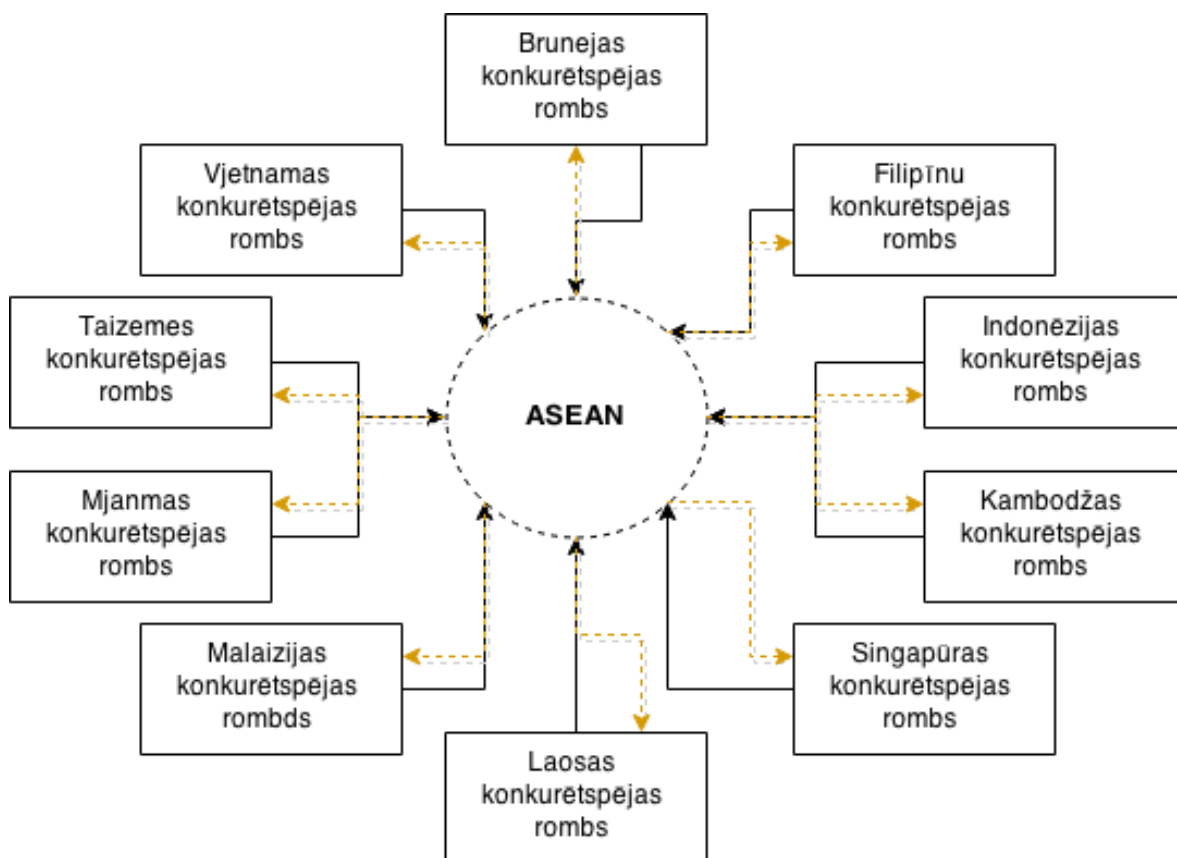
Brunejas konkurētspējas rombs

Vjetnamas konkurētspējas rombs

Filipīnu konkurētspējas rombs

Taizemes konkurētspējas rombs

ASEAN

Indonēzijas konkurētspējas rombs

Mjanmas konkurētspējas rombs

Kambodžas konkurētspējas rombs

Malaizijas konkurētspējas rombds

Singapūras konkurētspējas rombs

Laosas konkurētspējas rombs